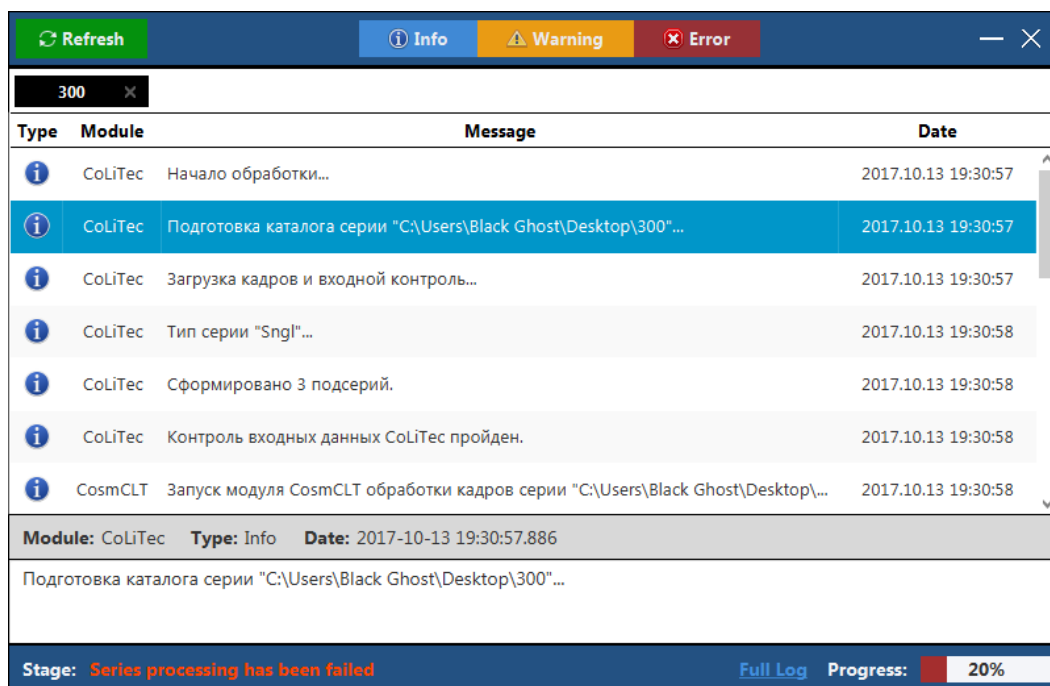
Refresh Info Warning Error

300 ×

| Type | Module | Message | Date |
|---|---|---|---|
| | CoLiTec | Начало обработки... | 2017.10.13 19:30:57 |
| | CoLiTec | Подготовка каталога серии "C:\Users\Black Ghost\Desktop\300"... | 2017.10.13 19:30:57 |
| | CoLiTec | Загрузка кадров и входной контроль... | 2017.10.13 19:30:57 |
| | CoLiTec | Тип серии "Sngl"... | 2017.10.13 19:30:58 |
| | CoLiTec | Сформировано 3 подсерий. | 2017.10.13 19:30:58 |
| | CoLiTec | Контроль входных данных CoLiTec пройден. | 2017.10.13 19:30:58 |
| | CosmCLT | Запуск модуля CosmCLT обработки кадров серии "C:\Users\Black Ghost\Desktop\... | 2017.10.13 19:30:58 |

Module: CoLiTec Type: Info Date: 2017-10-13 19:30:57.886

Подготовка каталога серии "C:\Users\Black Ghost\Desktop\300"...

Stage: Series processing has been failed Full Log Progress: 20%